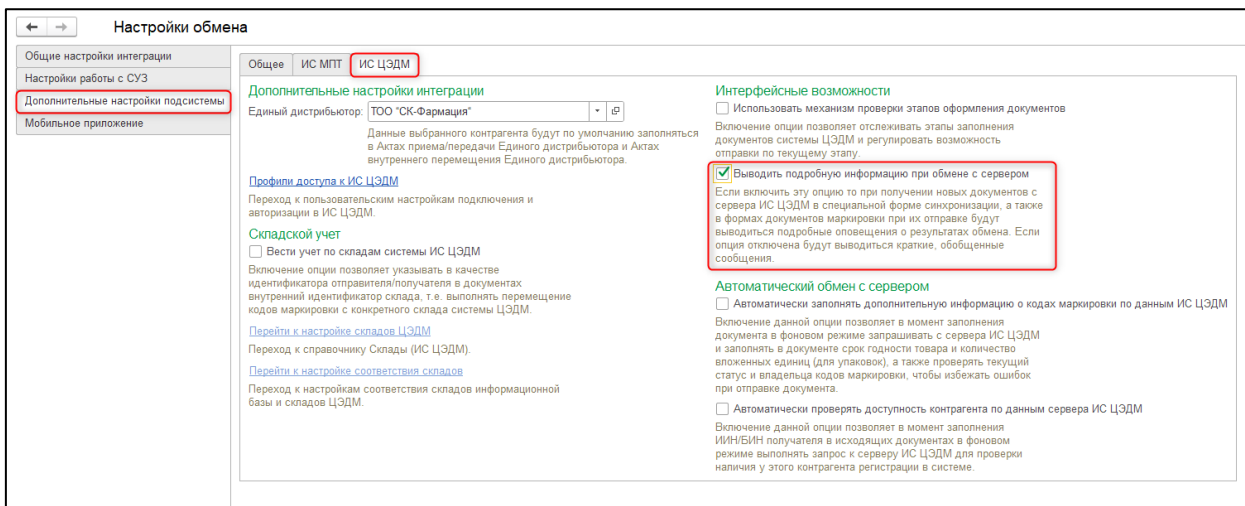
← → Настройки обмена

Общие настройки интеграции
Настройки работы с СУЗ
Дополнительные настройки подсистемы
Мобильное приложение

Общее | ИС МПТ | ИС ЦЭДМ

Дополнительные настройки интеграции
Единый дистрибьютор: ТОО "СК-Фармация"
Данные выбранного контрагента будут по умолчанию заполняться в Актах приема/передачи Единого дистрибьютора и Актах внутреннего перемещения Единого дистрибьютора.

Профили доступа к ИС ЦЭДМ
Переход к пользовательским настройкам подключения и авторизации в ИС ЦЭДМ.

Складской учет
Вести учет по складам системы ИС ЦЭДМ
Включение опции позволяет указывать в качестве идентификатора отправителя/получателя в документах внутренний идентификатор склада, т.е. выполнять перемещение кодов маркировки с конкретного склада системы ЦЭДМ.

Перейти к настройке складов ЦЭДМ
Переход к справочнику Склады (ИС ЦЭДМ).

Перейти к настройке соответствия складов
Переход к настройкам соответствия складов информационной базы и складов ЦЭДМ.

Интерфейсные возможности
Использовать механизм проверки этапов оформления документов
Включение опции позволяет отслеживать этапы заполнения документов системы ЦЭДМ и регулировать возможность отправки по текущему этапу.

Выводить подробную информацию при обмене с сервером
Если включить эту опцию то при получении новых документов с сервера ИС ЦЭДМ в специальной форме синхронизации, а также в формах документов маркировки при их отправке будут выводиться подробные оповещения о результатах обмена. Если опция отключена будут выводиться краткие, обобщенные сообщения.

Автоматический обмен с сервером
Автоматически заполнять дополнительную информацию о кодах маркировки по данным ИС ЦЭДМ
Включение данной опции позволяет в момент заполнения документа в фоновом режиме запрашивать с сервера ИС ЦЭДМ и заполнять в документе срок годности товара и количество вложенных единиц (для упаковок), а также проверять текущий статус и владельца кодов маркировки, чтобы избежать ошибок при отправке документа.

Автоматически проверять доступность контрагента по данным сервера ИС ЦЭДМ
Включение данной опции позволяет в момент заполнения ИИН/БИН получателя в исходящих документах в фоновом режиме выполнять запрос к серверу ИС ЦЭДМ для проверки наличия у этого контрагента регистрации в системе.